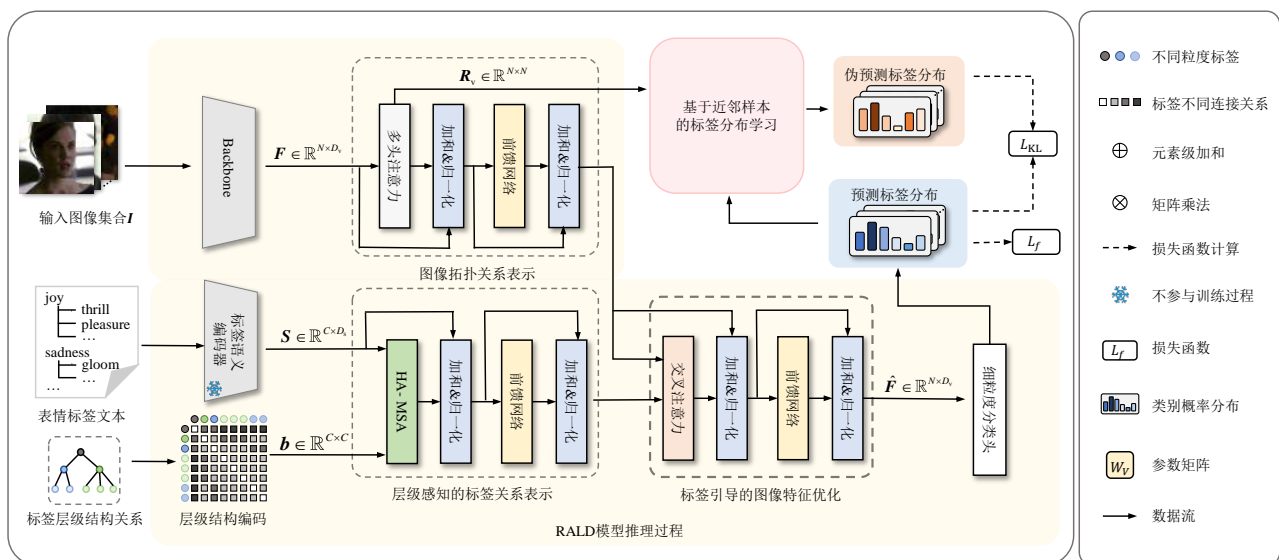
Backbone

输入图像集合$I$

$F \in \mathbb{R}^{N \times D_v}$

$R_v \in \mathbb{R}^{N \times N}$

多头注意力

加和&归一化

前馈网络

加和&归一化

图像拓扑关系表示

基于近邻样本的标签分布学习

伪预测标签分布

预测标签分布

$L_{KL}$

$L_f$

joy
thrill
pleasure
...
sadness
gloom
...
...

表情标签文本

标签语义编码器

$S \in \mathbb{R}^{C \times D_s}$

$b \in \mathbb{R}^{C \times C}$

标签层级结构关系

层级结构编码

HA-MSA

加和&归一化

前馈网络

加和&归一化

层级感知的标签关系表示

交叉注意力

加和&归一化

前馈网络

加和&归一化

标签引导的图像特征优化

$\hat{F} \in \mathbb{R}^{N \times D_v}$

细粒度分类头

RALD模型推理过程

不同粒度标签

标签不同连接关系

$\oplus$ 元素级加和

$\otimes$ 矩阵乘法

损失函数计算

不参与训练过程

$L_f$ 损失函数

类别概率分布

$W_V$ 参数矩阵

数据流